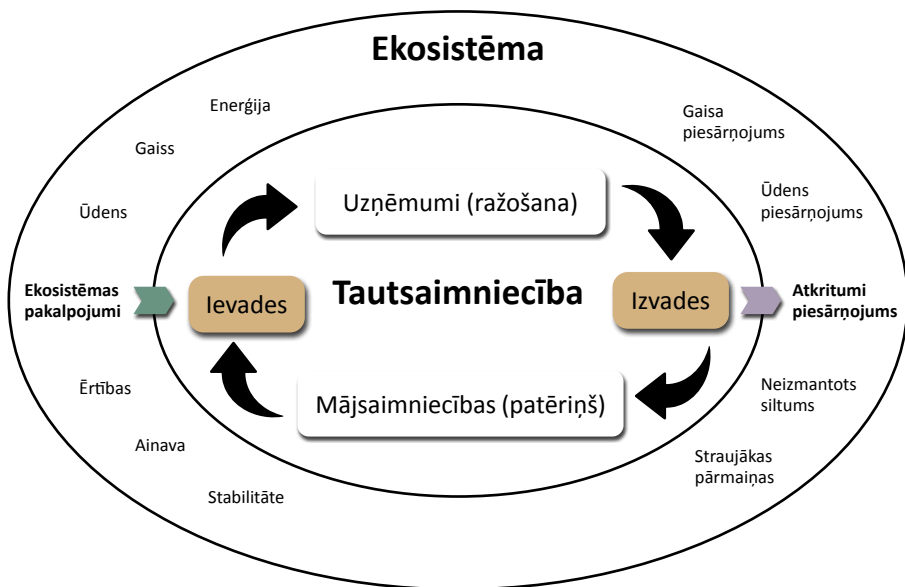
Ekosistēma

Enerģija

Gaiss

Ūdens

Ekosistēmas pakalpojumi

Ērtības

Ainava

Stabilitāte

Gaisa piesārņojums

Ūdens piesārņojums

Atkritumi piesārņojums

Neizmantots siltums

Straujākas pārmaiņas

Uzņēmumi (ražošana)

Ievades

Tautsaimniecība

Izvades

Mājsaimniecības (patēriņš)